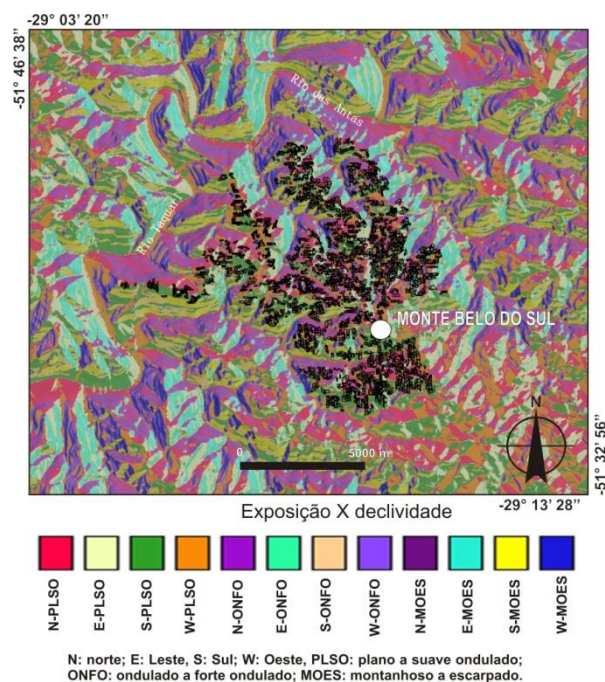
-29° 03' 20"

-51° 46' 38"

Rio das Antas

Rio Jaquari

MONTE BELO DO SUL

N

0

5000 m

-51° 32' 56"

-29° 13' 28"

Exposição X declividade

N-PLSO
E-PLSO
S-PLSO
W-PLSO
N-ONFO
E-ONFO
S-ONFO
W-ONFO
N-MOES
E-MOES
S-MOES
W-MOES

N: norte; E: Leste, S: Sul; W: Oeste, PLSO: plano a suave ondulado; ONFO: ondulado a forte ondulado; MOES: montanhoso a escarpado.